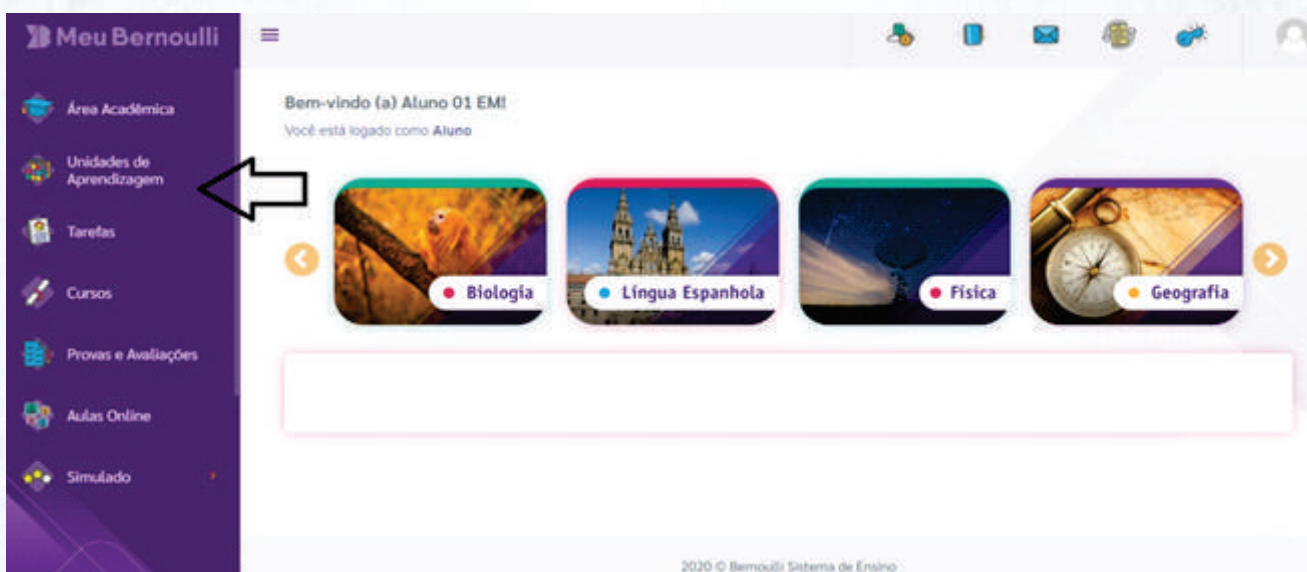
Meu Bernoulli

Área Acadêmica

Unidades de Aprendizagem

Tarefas

Cursos

Provas e Avaliações

Aulas Online

Simulado

Bem-vindo (a) Aluno 01 EM!

Você está logado como Aluno

Biologia

Língua Espanhola

Física

Geografia

2020 © Bernoulli Sistema de Ensino